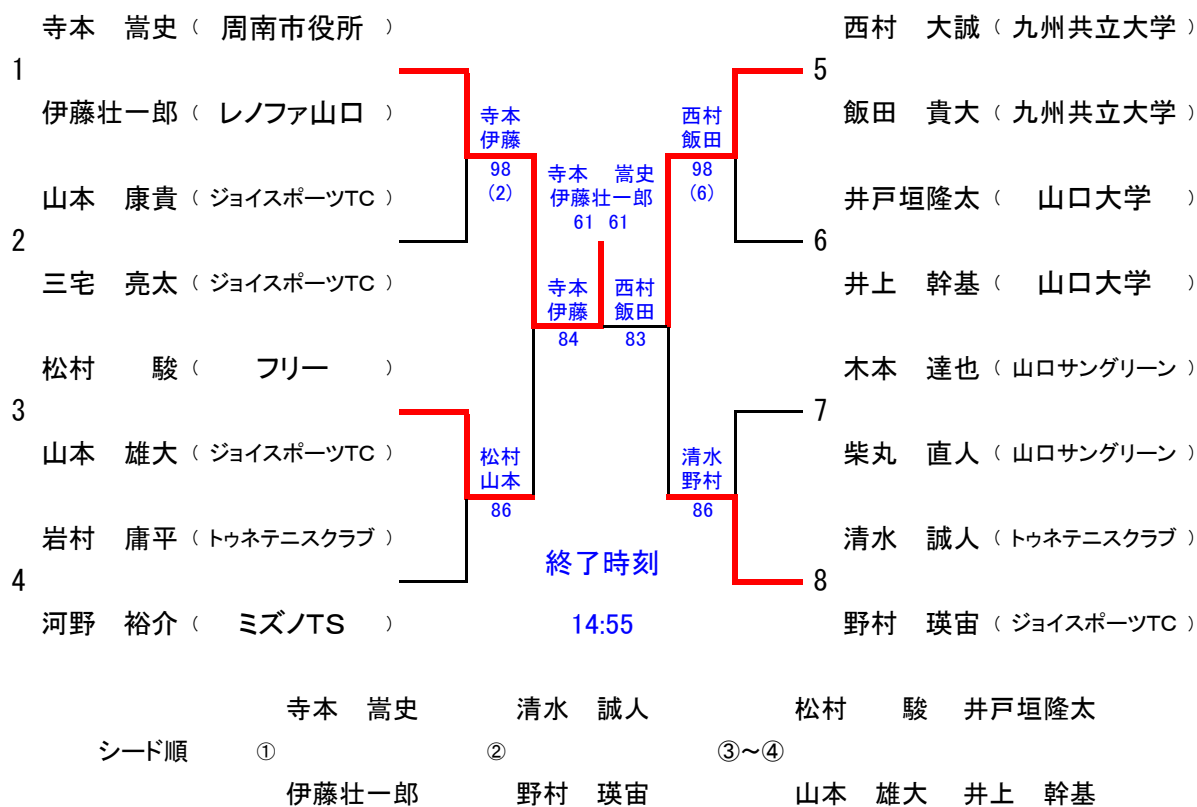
寺本　嵩史（ 周南市役所 ）
1
伊藤壮一郎（ レノファ山口 ）

山本　康貴（ ジョイスポーツTC ）
2
三宅　亮太（ ジョイスポーツTC ）

松村　駿（ フリー ）
3
山本　雄大（ ジョイスポーツTC ）

岩村　庸平（ トゥネテニスクラブ ）
4
河野　裕介（ ミズノTS ）

寺本
伊藤
98
(2)

寺本　嵩史
伊藤壮一郎
61　61

寺本
伊藤
84

西村
飯田
83

松村
山本
86

終了時刻
14:55

西村
飯田
98
(6)

清水
野村
86

西村　大誠（ 九州共立大学 ）
5
飯田　貴大（ 九州共立大学 ）

井戸垣隆太（ 山口大学 ）
6
井上　幹基（ 山口大学 ）

木本　達也（ 山口サングリーン ）
7
柴丸　直人（ 山口サングリーン ）

清水　誠人（ トゥネテニスクラブ ）
8
野村　瑛宙（ ジョイスポーツTC ）

シード順　①　寺本　嵩史　伊藤壮一郎　②　清水　誠人　野村　瑛宙　③～④　松村　駿　山本　雄大　井戸垣隆太　井上　幹基